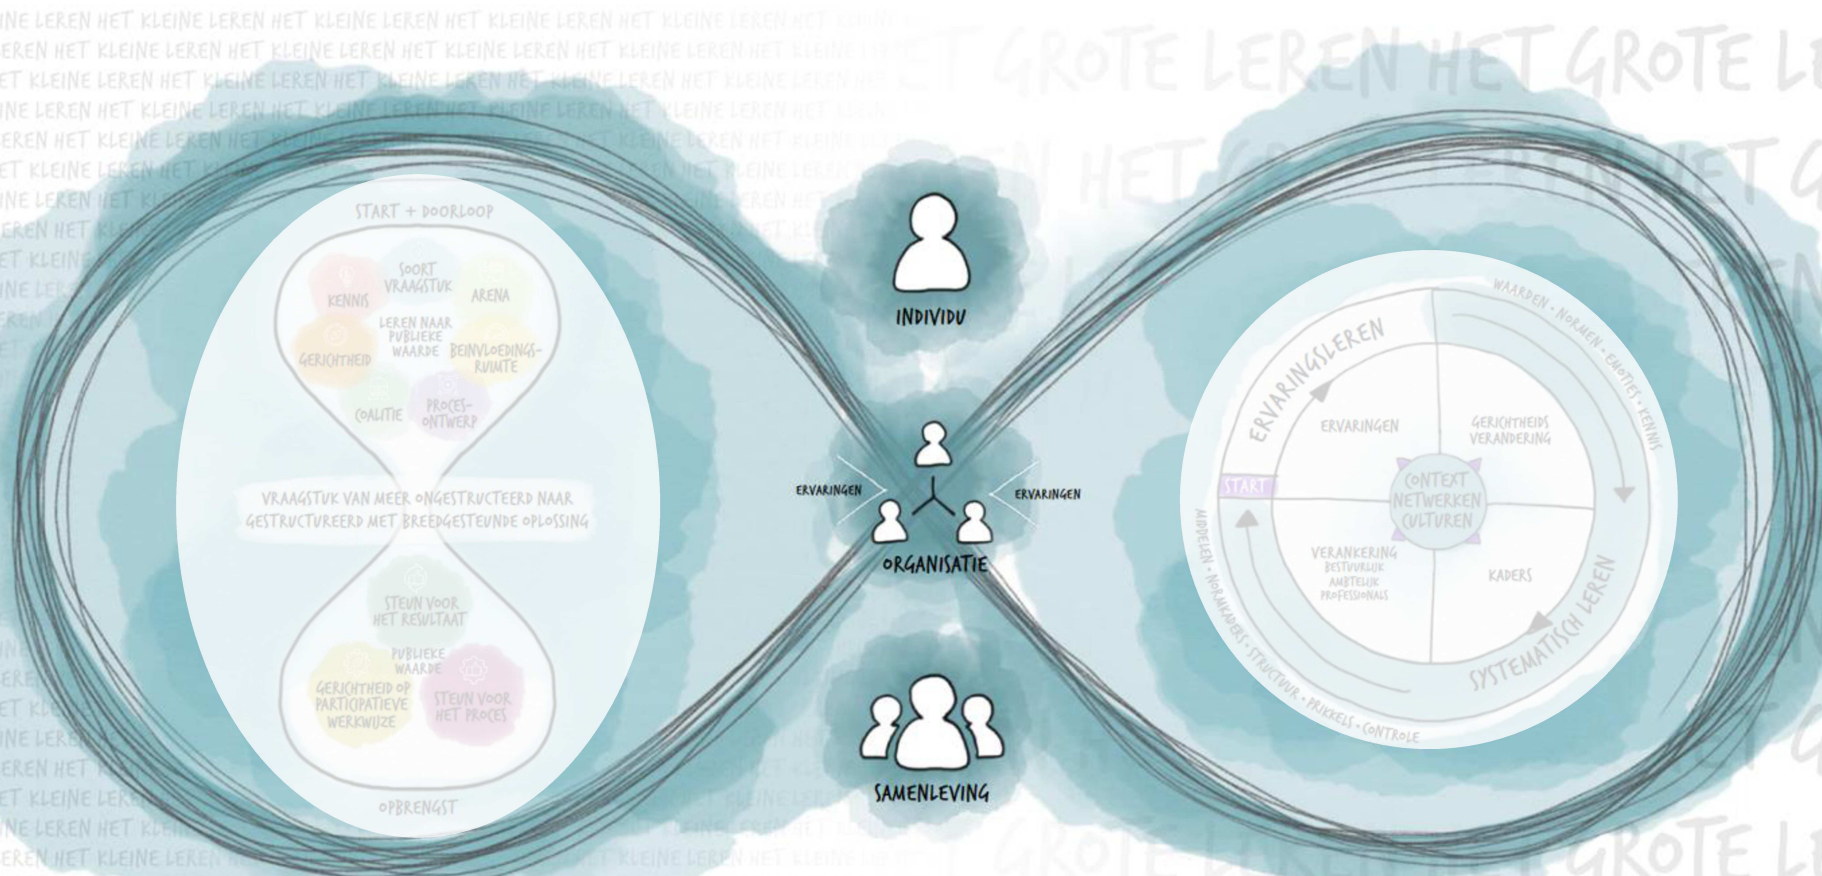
INE LEREN HET KLEINE LEREN HET KLEINE LEREN HET KLEINE LEREN HET KLEINE LEREN HET KLEINE
EREN HET KLEINE LEREN HET KLEINE LEREN HET KLEINE LEREN HET KLEINE LEREN HET KLEINE L
ET KLEINE LEREN HET KLEINE LEREN HET KLEINE LEREN HET KLEINE LEREN HET KLEINE LEREN HET K
INE LEREN HET KLEINE LEREN HET KLEINE LEREN HET KLEINE LEREN HET KLEINE LEREN HET KLEINE

GROTE LEREN HET GROTE L
EN HET GROTE LEREN HET G

START + DOORLOOP

KENNIS
SOORT VRAAGSTUK
ARENA
LEREN NAAR PUBLIEKE WAARDE
GERICHTHEID
BEINVLOEDINGSRUIMTE
COALITIE
PROCESONTWERP

VRAAGSTUK VAN MEER ONGESTRUCTEERD NAAR GESTRUCTUREERD MET BREEDGESTEUNDE OPLOSSING

STEUN VOOR HET RESULTAAT
PUBLIEKE WAARDE
GERICHTHEID OP PARTICIPATIEVE WERKWIJZE
STEUN VOOR HET PROCES

OPBRENGST

INDIVIDU

ERVARINGEN
ERVARINGEN
ORGANISATIE

SAMENLEVING

WAARDEN - NORMEN - EMOTIES - KENNIS
ERVARINGSLEREN
ERVARINGEN
GERICHTHEIDS VERANDERING
START
CONTEXT NETWERKEN CULTUREN
VERANKERING BESTUURLIJK AMBTELIJK PROFESSIONALS
KADERS
SYSTEMATISCH LEREN
MODELLEN - NORMKADERS - STRUCTUUR - PRIKKELS - CONTROLE

GROTE LEREN HET GROTE L
EREN HET KLEINE LEREN HET KLEINE LEREN HET KLEINE LEREN HET KLEINE